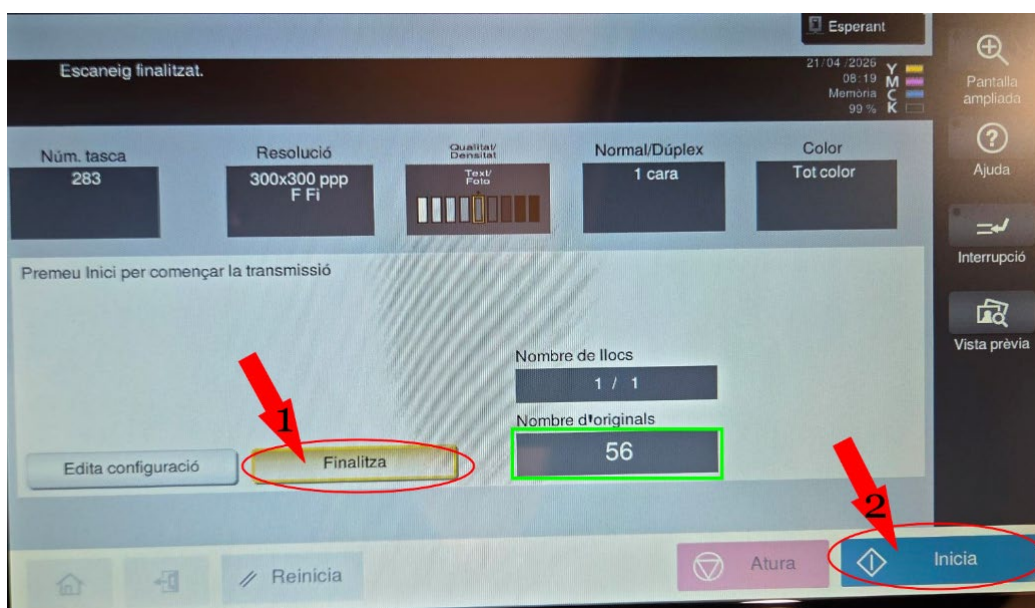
Esperant

Escaneig finalitzat.

21/04/2026
08:19
Memòria
99 %

Y
M
C
K

Pantalla ampliada

Ajuda

Interrupció

Vista prèvia

Núm. tasca
283

Resolució
300x300 ppp
F Fi

Qualitat/
Densitat
Text/
Foto

Normal/Dúplex
1 cara

Color
Tot color

Premeu Inici per començar la transmissió

Nombre de llocs
1 / 1

Nombre d'originals
56

1

Edita configuració

Finalitza

2

Reinicia

Atura

Inicia